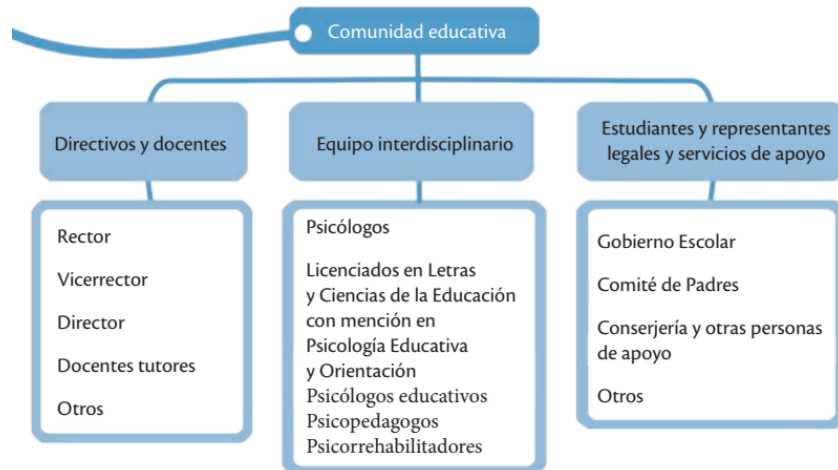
Comunidad educativa

Directivos y docentes

Rector

Vicerrector

Director

Docentes tutores

Otros

Equipo interdisciplinario

Psicólogos

Licenciados en Letras y Ciencias de la Educación con mención en Psicología Educativa y Orientación
Psicólogos educativos
Psicopedagogos
Psicorrehabilitadores

Estudiantes y representantes legales y servicios de apoyo

Gobierno Escolar

Comité de Padres

Conserjería y otras personas de apoyo

Otros